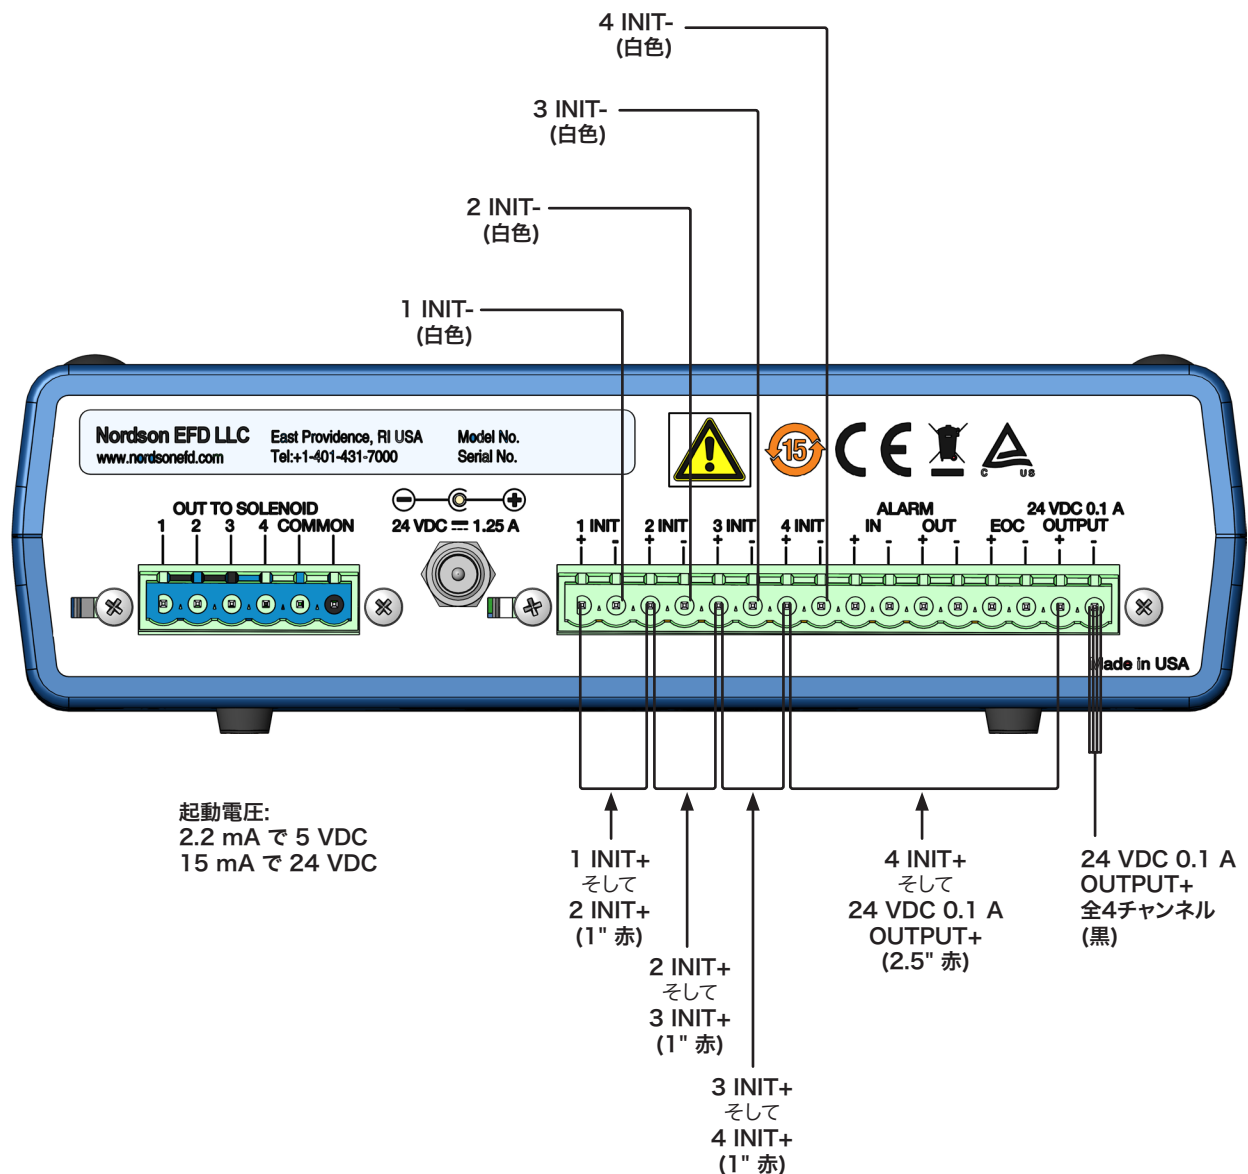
4 INIT-
(白色)

3 INIT-
(白色)

2 INIT-
(白色)

1 INIT-
(白色)

Nordson EFD LLC
www.nordsonefd.com

East Providence, RI USA
Tel:+1-401-431-7000

Model No.
Serial No.

15

OUT TO SOLENOID
1 2 3 4 COMMON

24 VDC ⎓ 1.25 A

1 INIT 2 INIT 3 INIT 4 INIT
ALARM
IN OUT
EOC
24 VDC 0.1 A
OUTPUT

Made in USA

起動電圧:
2.2 mA で 5 VDC
15 mA で 24 VDC

1 INIT+
そして
2 INIT+
(1" 赤)

2 INIT+
そして
3 INIT+
(1" 赤)

3 INIT+
そして
4 INIT+
(1" 赤)

4 INIT+
そして
24 VDC 0.1 A
OUTPUT+
(2.5" 赤)

24 VDC 0.1 A
OUTPUT+
全4チャンネル
(黒)